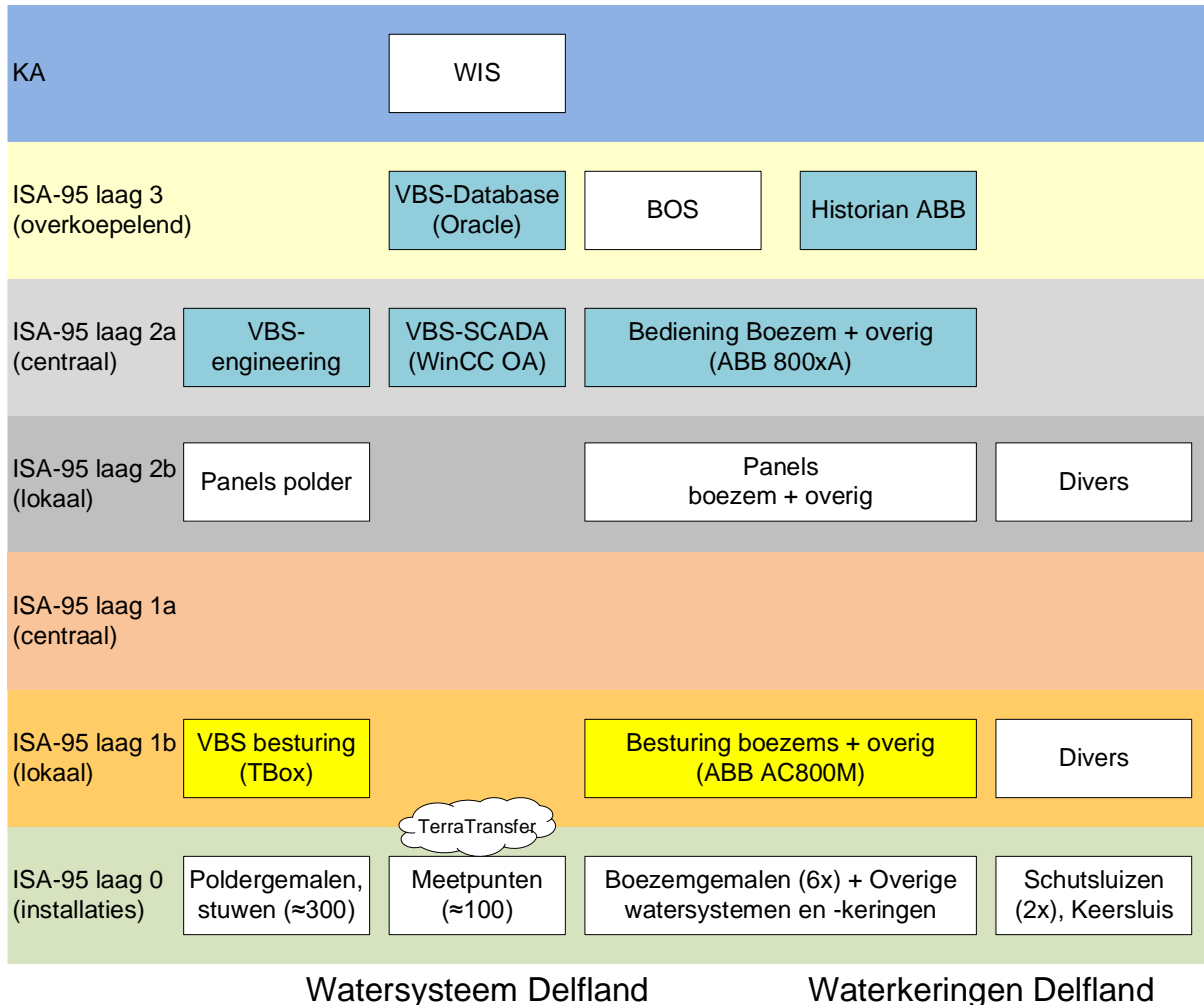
KA

WIS

ISA-95 laag 3 (overkoepelend)

VBS-Database (Oracle)

BOS

Historian ABB

ISA-95 laag 2a (centraal)

VBS-engineering

VBS-SCADA (WinCC OA)

Bediening Boezem + overig (ABB 800xA)

ISA-95 laag 2b (lokaal)

Panels polder

Panels boezem + overig

Divers

ISA-95 laag 1a (centraal)

ISA-95 laag 1b (lokaal)

VBS besturing (TBox)

Besturing boezems + overig (ABB AC800M)

Divers

TerraTransfer

ISA-95 laag 0 (installaties)

Poldergemalen, stuwen (≈300)

Meetpunten (≈100)

Boezemgemalen (6x) + Overige watersystemen en -keringen

Schutsluizen (2x), Keersluis

Watersysteem Delfland

Waterkeringen Delfland